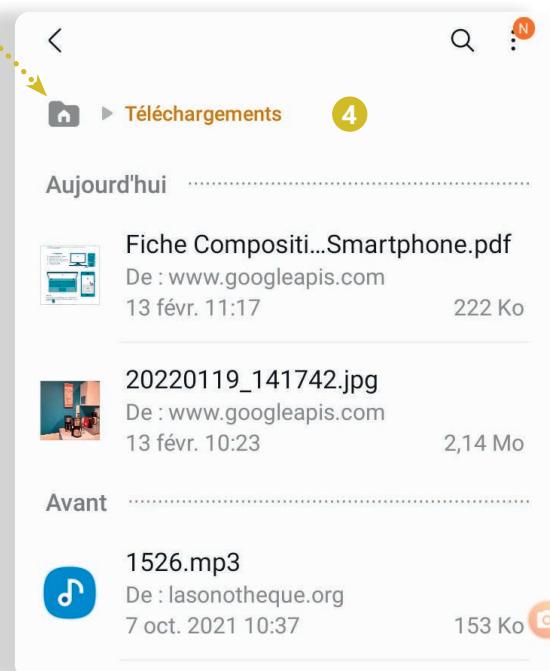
N

Téléchargements 4

Aujourd'hui

Fiche Compositi...Smartphone.pdf
De : www.googleapis.com
13 févr. 11:17 222 Ko

20220119_141742.jpg
De : www.googleapis.com
13 févr. 10:23 2,14 Mo

Avant

1526.mp3
De : lasonotheque.org
7 oct. 2021 10:37 153 Ko